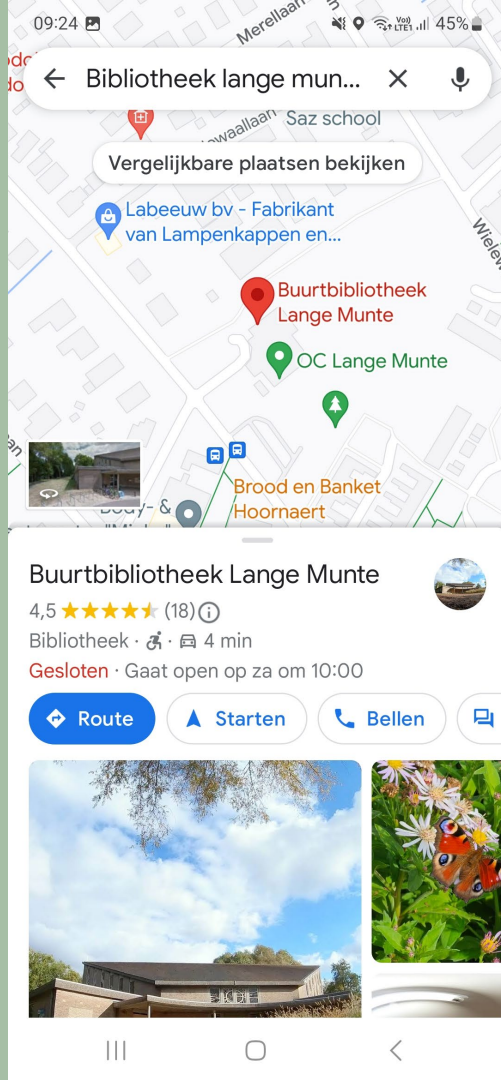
09:24 45%

Merellaan

Bibliotheek lange mun...

Saz school

Vergelijkbare plaatsen bekijken

Labeeuw bv - Fabrikant van Lampenkappen en...

Buurtbibliotheek Lange Munte

OC Lange Munte

Brood en Banket Hoornaert

Buurtbibliotheek Lange Munte

4,5 ★★★★★ (18)

Bibliotheek · 4 min

Gesloten · Gaat open op za om 10:00

Route

Starten

Bellen